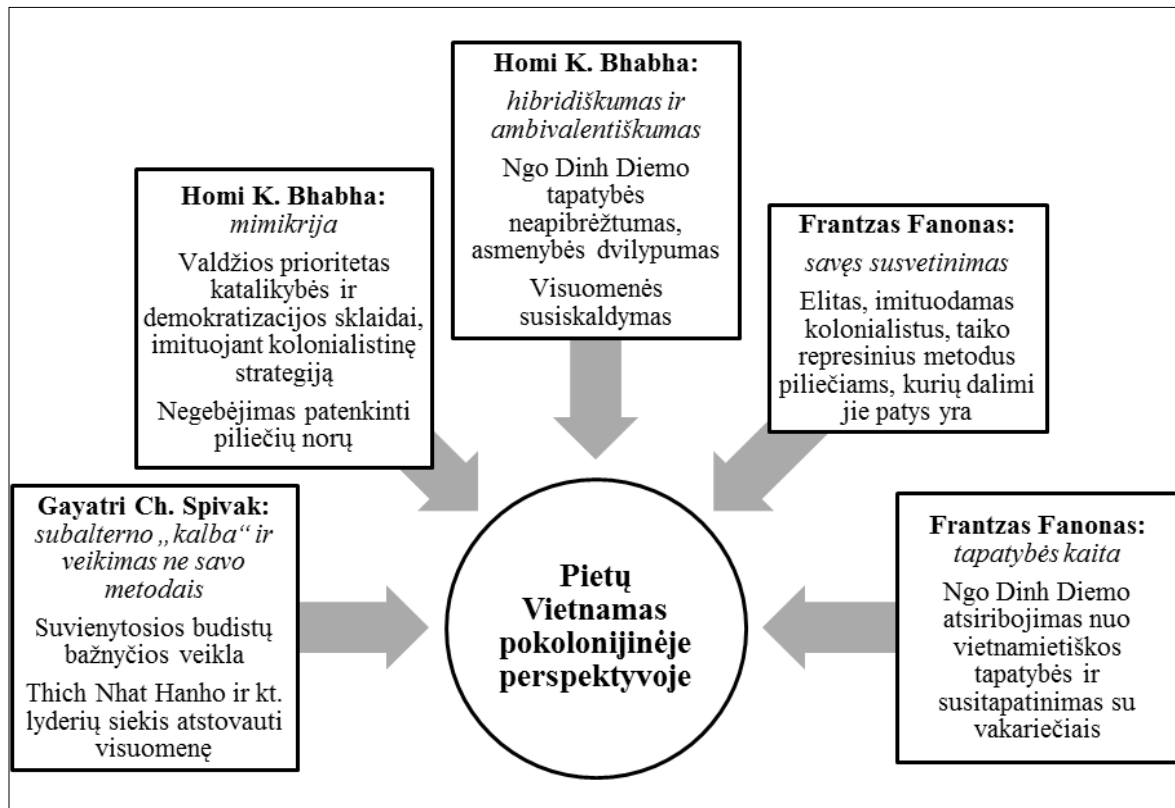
Homi K. Bhabha:
hibridiškumas ir ambivalentiškumas

Ngo Dinh Diemo tapatybės neapibrėžtumas, asmenybės dvilypumas

Visuomenės susiskaldymas

Homi K. Bhabha:
mimikrija

Valdžios prioritetas katalikybės ir demokratizacijos sklaidai, imituojant kolonialistinę strategiją

Negebėjimas patenkinti piliečių norų

Frantzas Fanonas:
savęs susvetinimas

Elitas, imituodamas kolonialistus, taiko represinius metodus piliečiams, kurių dalimi jie patys yra

Gayatri Ch. Spivak:
subalterno „kalba“ ir veikimas ne savo metodais

Suvienytosios budistų bažnyčios veikla

Thich Nhat Hanho ir kt. lyderių siekis atstovauti visuomenę

Pietų Vietnamas pokolonijinėje perspektyvoje

Frantzas Fanonas:
tapatybės kaita

Ngo Dinh Diemo atsiribojimas nuo vietnamietiškos tapatybės ir susitapatinimas su vakariečiais